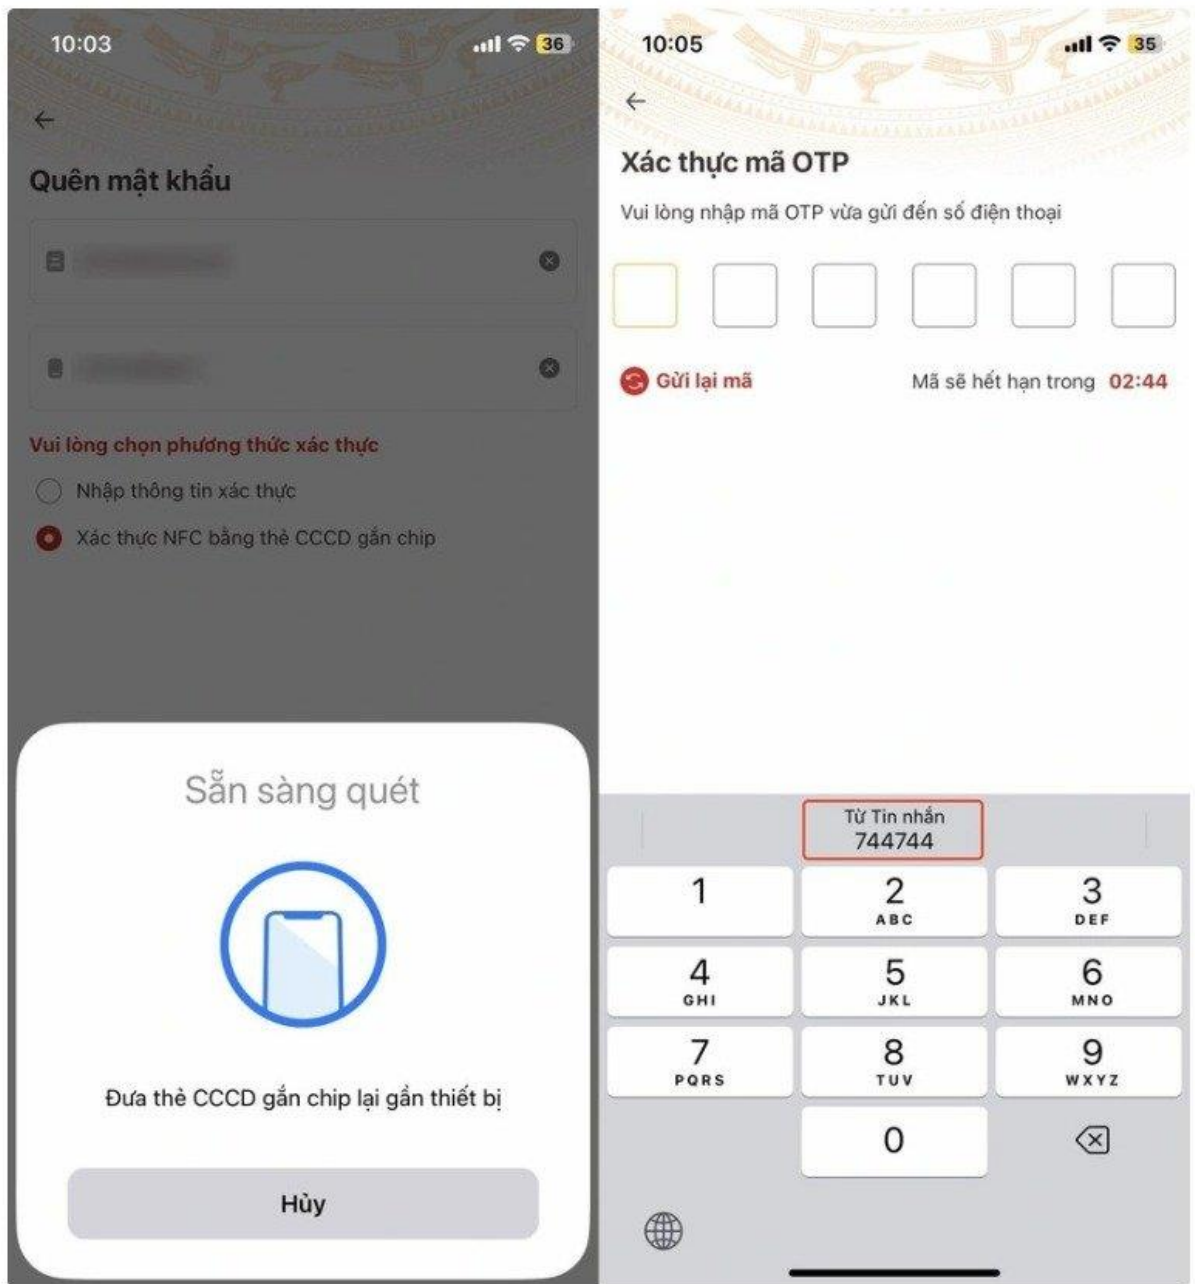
10:03

36

Quên mật khẩu

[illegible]

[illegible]

Vui lòng chọn phương thức xác thực

Nhập thông tin xác thực

Xác thực NFC bằng thẻ CCCD gắn chip

Sẵn sàng quét

Đưa thẻ CCCD gắn chip lại gần thiết bị

Hủy

10:05

35

Xác thực mã OTP

Vui lòng nhập mã OTP vừa gửi đến số điện thoại

Gửi lại mã

Mã sẽ hết hạn trong 02:44

Từ Tin nhắn
744744

| 1 | 2 ABC | 3 DEF |
|---|---|---|
| 4 GHI | 5 JKL | 6 MNO |
| 7 PQRS | 8 TUV | 9 WXYZ |
| | 0 | |